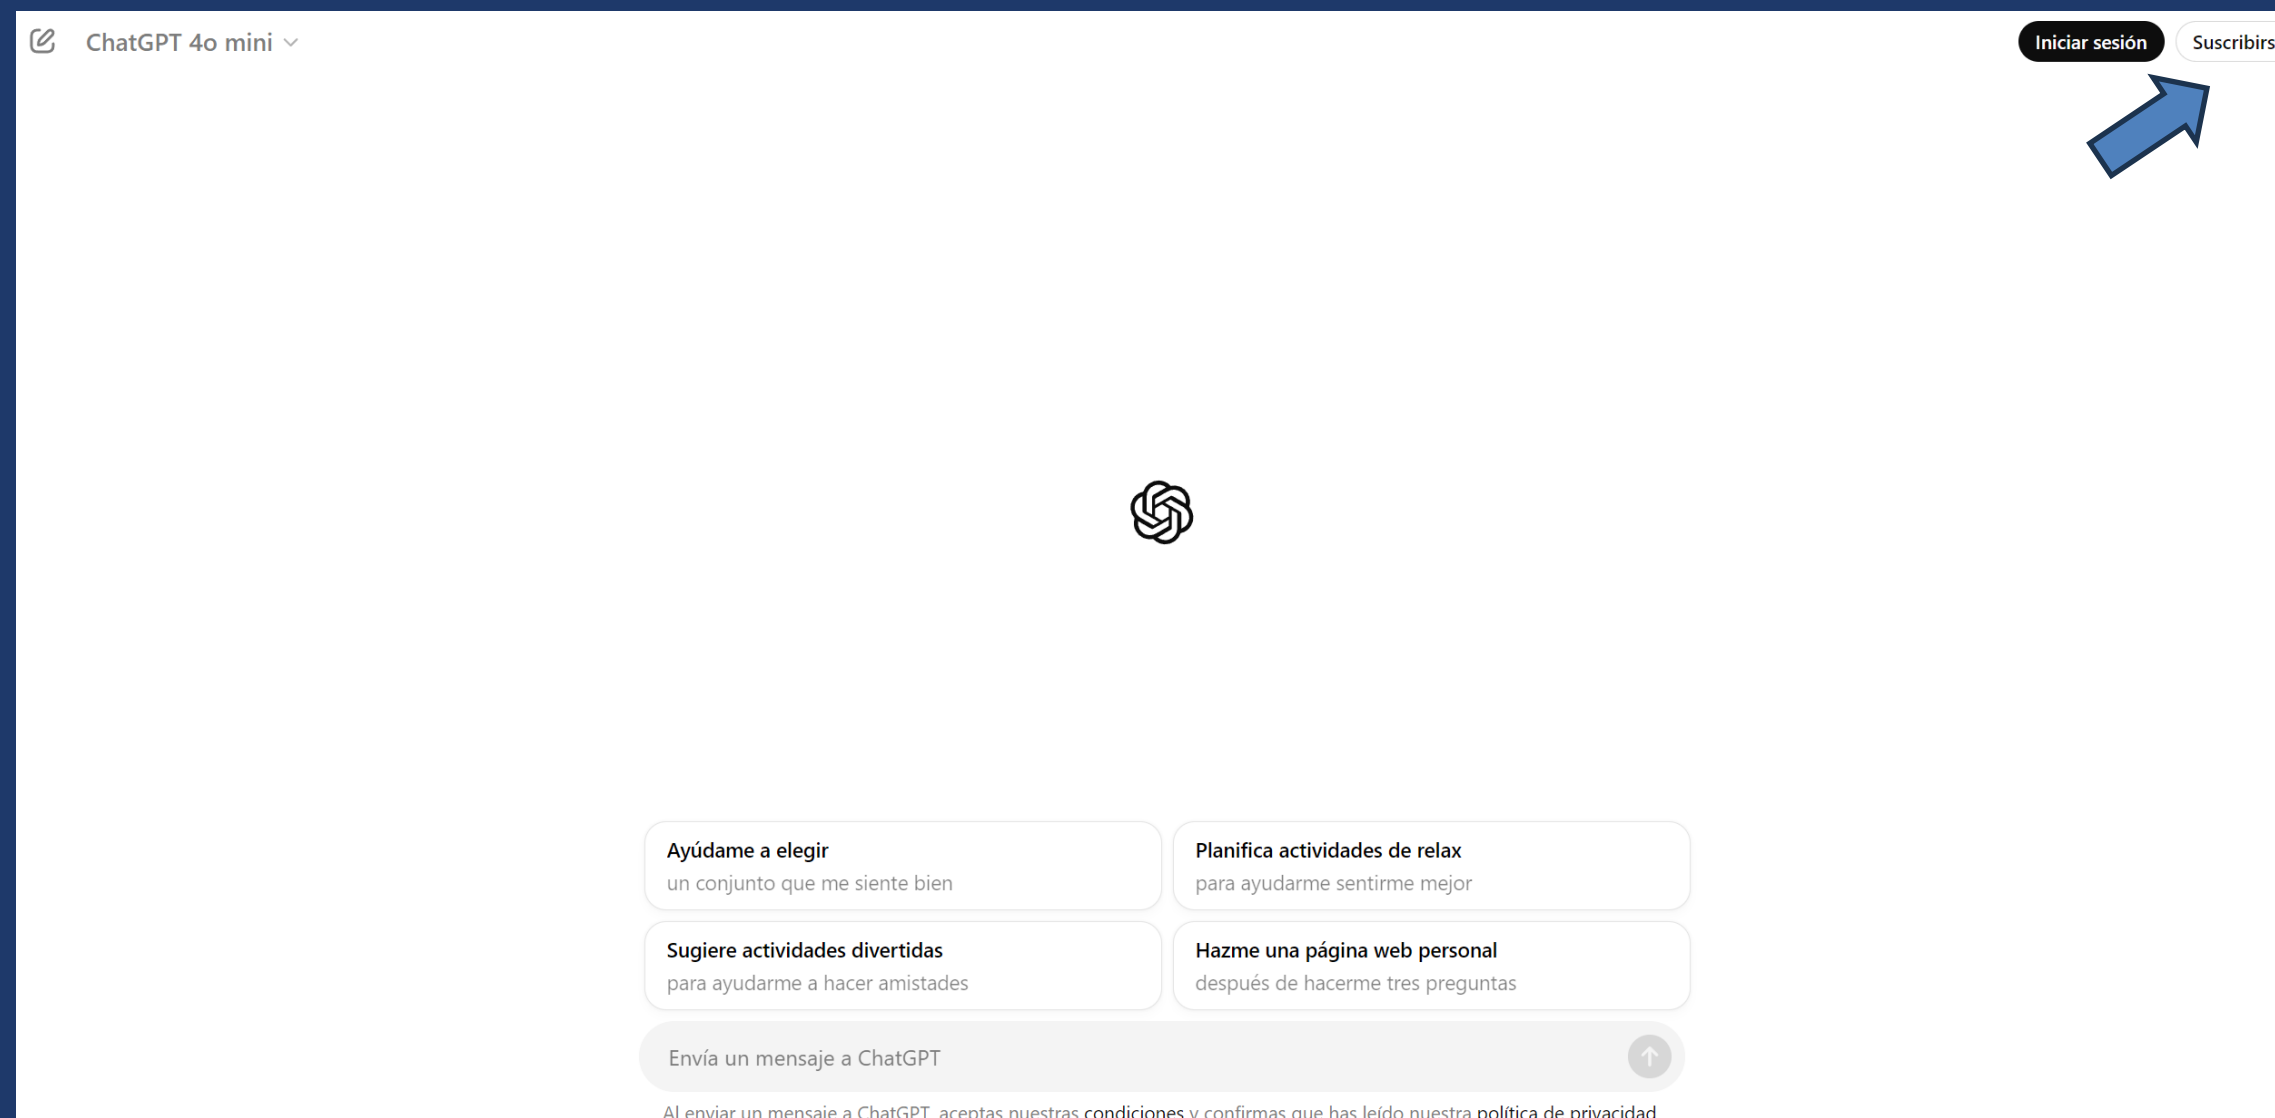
ChatGPT 4o mini

Iniciar sesión

Suscribirs

Ayúdame a elegir
un conjunto que me siente bien

Planifica actividades de relax
para ayudarme sentirme mejor

Sugiere actividades divertidas
para ayudarme a hacer amistades

Hazme una página web personal
después de hacerme tres preguntas

Envía un mensaje a ChatGPT

Al enviar un mensaje a ChatGPT, aceptas nuestras condiciones y confirmas que has leído nuestra política de privacidad